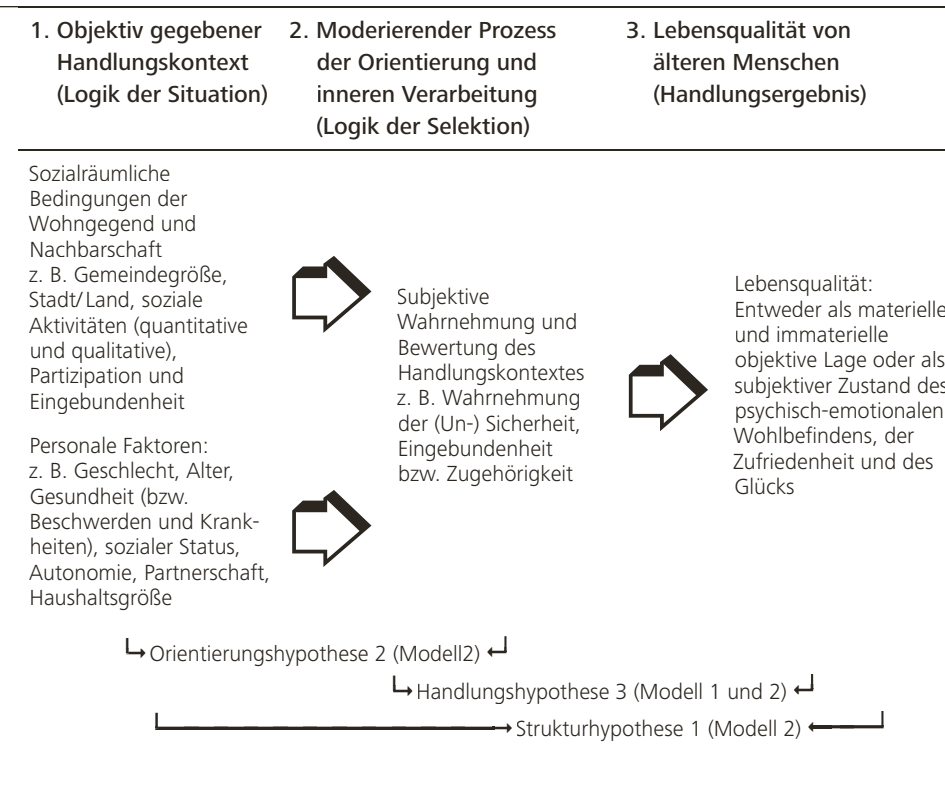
1. Objektiv gegebener Handlungskontext (Logik der Situation)

2. Moderierender Prozess der Orientierung und inneren Verarbeitung (Logik der Selektion)

3. Lebensqualität von älteren Menschen (Handlungsergebnis)

Sozialräumliche Bedingungen der Wohngegend und Nachbarschaft z. B. Gemeindegröße, Stadt/Land, soziale Aktivitäten (quantitative und qualitative), Partizipation und Eingebundenheit

Personale Faktoren: z. B. Geschlecht, Alter, Gesundheit (bzw. Beschwerden und Krankheiten), sozialer Status, Autonomie, Partnerschaft, Haushaltsgröße

Subjektive Wahrnehmung und Bewertung des Handlungskontextes z. B. Wahrnehmung der (Un-) Sicherheit, Eingebundenheit bzw. Zugehörigkeit

Lebensqualität: Entweder als materielle und immaterielle objektive Lage oder als subjektiver Zustand des psychisch-emotionalen Wohlbefindens, der Zufriedenheit und des Glücks

Orientierungshypothese 2 (Modell2)

Handlungshypothese 3 (Modell 1 und 2)

Strukturhypothese 1 (Modell 2)